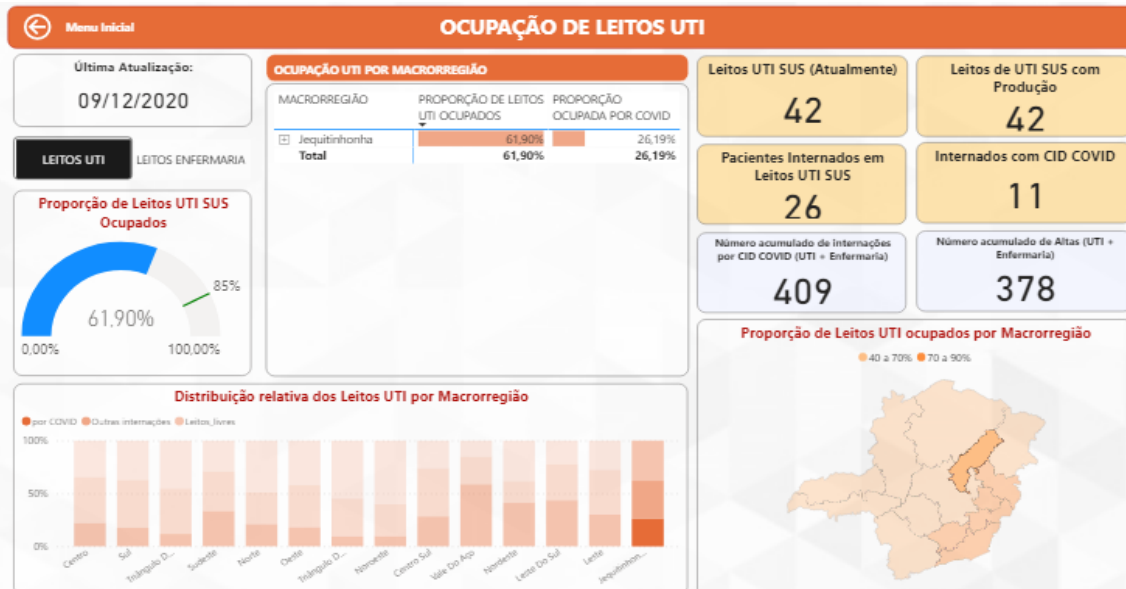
Menu Inicial

OCUPAÇÃO DE LEITOS UTI

Última Atualização:

09/12/2020

LEITOS UTI

LEITOS ENFERMARIA

Proporção de Leitos UTI SUS Ocupados

85%

61,90%

0,00%

100,00%

OCUPAÇÃO UTI POR MACRORREGIÃO

| MACRORREGIÃO | PROPORÇÃO DE LEITOS UTI OCUPADOS | PROPORÇÃO OCUPADA POR COVID |
|---|---|---|
| Jequitinhonha | 61,90% | 26,19% |
| Total | 61,90% | 26,19% |

Leitos UTI SUS (Atualmente)

42

Leitos de UTI SUS com Produção

42

Pacientes Internados em Leitos UTI SUS

26

Internados com CID COVID

11

Número acumulado de internações por CID COVID (UTI + Enfermaria)

409

Número acumulado de Altas (UTI + Enfermaria)

378

Proporção de Leitos UTI ocupados por Macrorregião

40 a 70%

70 a 90%

Distribuição relativa dos Leitos UTI por Macrorregião

por COVID

Outras internações

Leitos_livres

100%

50%

0%

Centro

Sul

Triângulo D...

Sudeste

Norte

Oeste

Triângulo D...

Noroeste

Centro Sul

Vale Do Aço

Nordeste

Leste Do Sul

Leste

Jequitinhon...